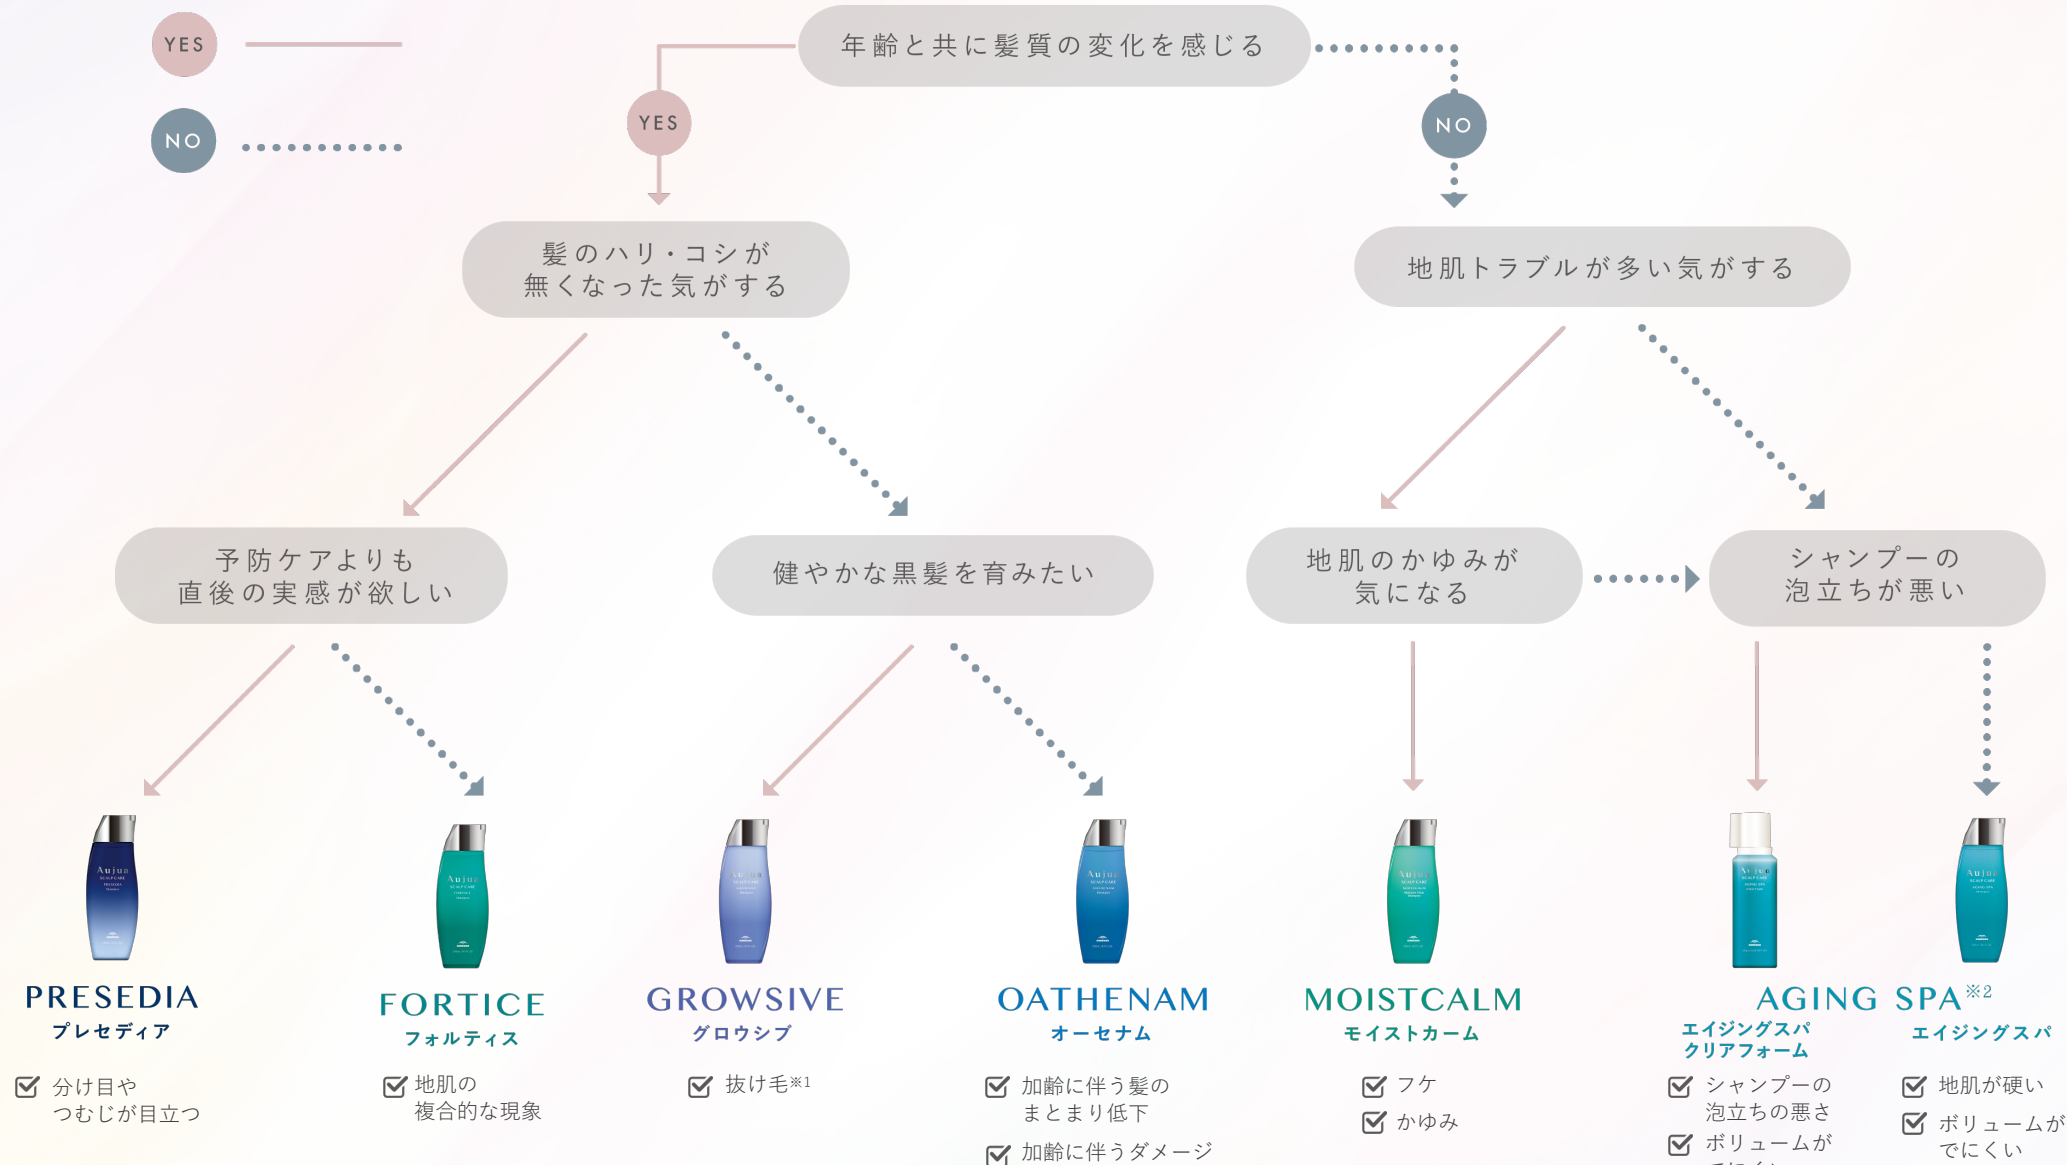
YES

NO

年齢と共に髪質の変化を感じる

YES

NO

髪のハリ・コシが
無くなった気がする

地肌トラブルが多い気がする

予防ケアよりも
直後の実感が欲しい

健やかな黒髪を育みたい

地肌のかゆみが
気になる

シャンプーの
泡立ちが悪い

Aujua

PRESEDIA
プレセディア

☑ 分け目や
つむじが目立つ

Aujua

FORTICE
フォルティス

☑ 地肌の
複合的な現象

Aujua

GROWSIVE
グロウシブ

☑ 抜け毛※1

Aujua

OATHENAM
オーセナム

☑ 加齢に伴う髪の
まとまり低下

☑ 加齢に伴うダメージ

Aujua

MOISTCALM
モイストカーム

☑ フケ

☑ かゆみ

Aujua

Aujua

AGING SPA※2
エイジングスパ
クリアフォーム

☑ シャンプーの
泡立ちの悪さ

☑ ボリュームが
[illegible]

エイジングスパ

☑ 地肌が硬い

☑ ボリュームが
でにくい